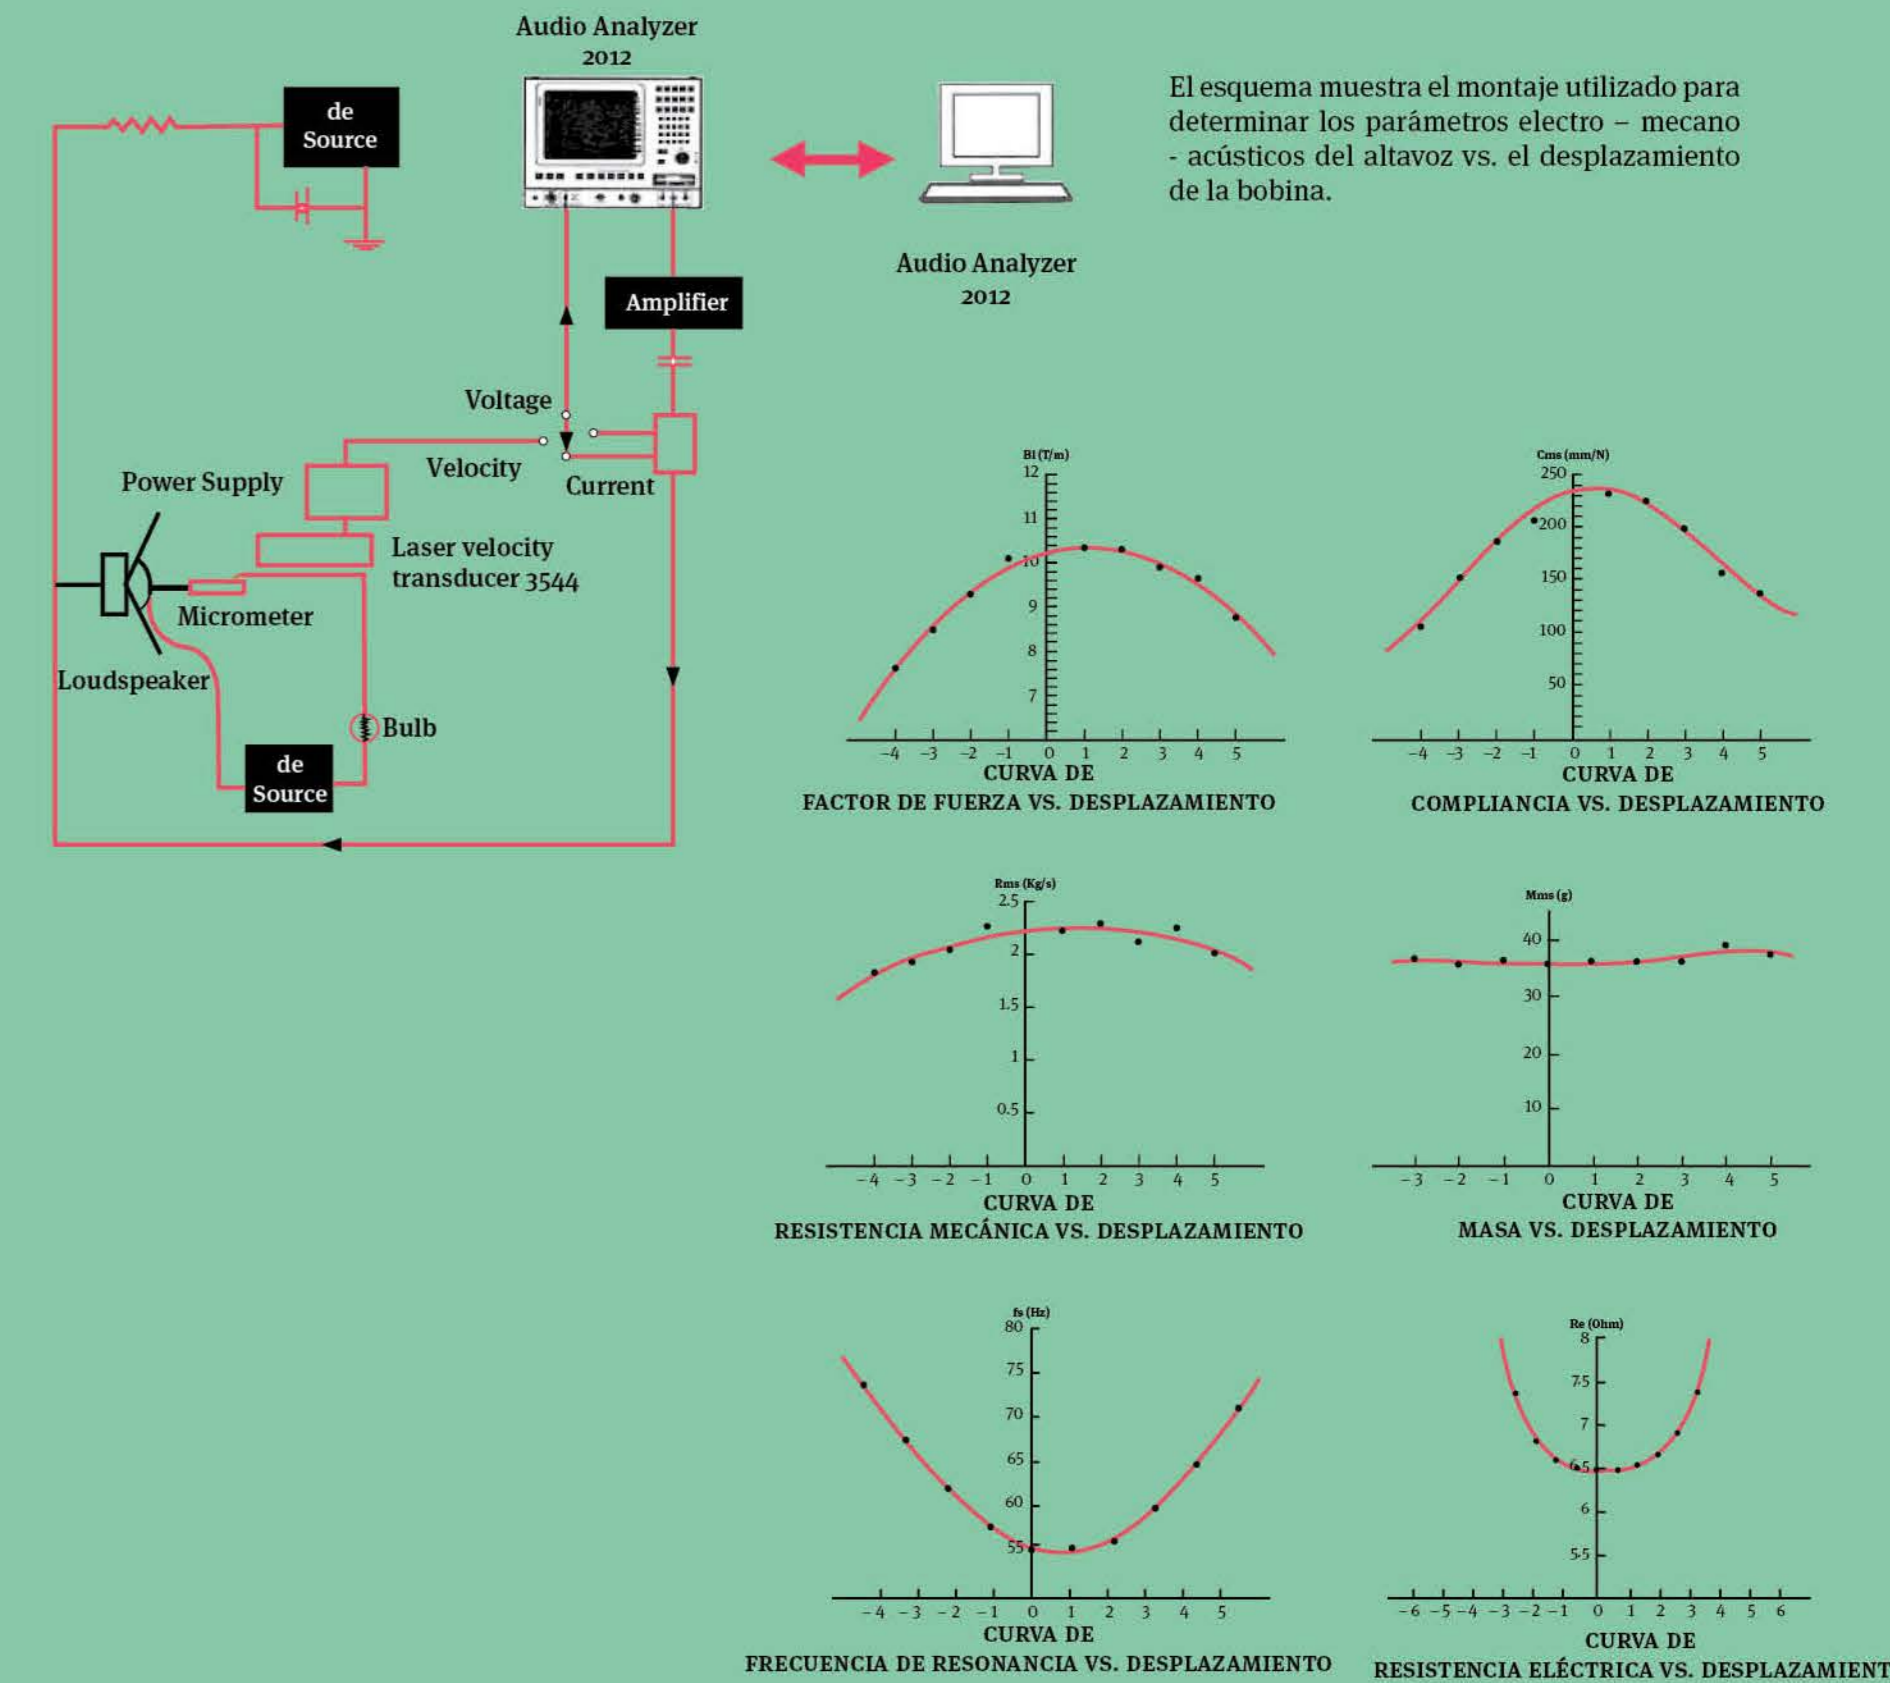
Audio Analyzer
2012

de
Source

El esquema muestra el montaje utilizado para determinar los parámetros electro – mecano - acústicos del altavoz vs. el desplazamiento de la bobina.

Audio Analyzer
2012

Amplifier

Voltage

Velocity

Current

Power Supply

Laser velocity transducer 3544

Micrometer

Loudspeaker

Bulb

de
Source

Bl (T/m)
12
11
10
9
8
7
−4 −3 −2 −1 0 1 2 3 4 5
CURVA DE
FACTOR DE FUERZA VS. DESPLAZAMIENTO

Cms (mm/N)
250
200
150
100
50
−4 −3 −2 −1 0 1 2 3 4 5
CURVA DE
COMPLIANCIA VS. DESPLAZAMIENTO

Rms (Kg/s)
2.5
2
1.5
1
0.5
−4 −3 −2 −1 0 1 2 3 4 5
CURVA DE
RESISTENCIA MECÁNICA VS. DESPLAZAMIENTO

Mms (g)
40
30
20
10
−3 −2 −1 0 1 2 3 4 5
CURVA DE
MASA VS. DESPLAZAMIENTO

fs (Hz)
80
75
70
65
60
55
−4 −3 −2 −1 0 1 2 3 4 5
CURVA DE
FRECUENCIA DE RESONANCIA VS. DESPLAZAMIENTO

Re (Ohm)
8
7.5
7
6.5
6
5.5
−6 −5 −4 −3 −2 −1 0 1 2 3 4 5 6
CURVA DE
RESISTENCIA ELÉCTRICA VS. DESPLAZAMIENT